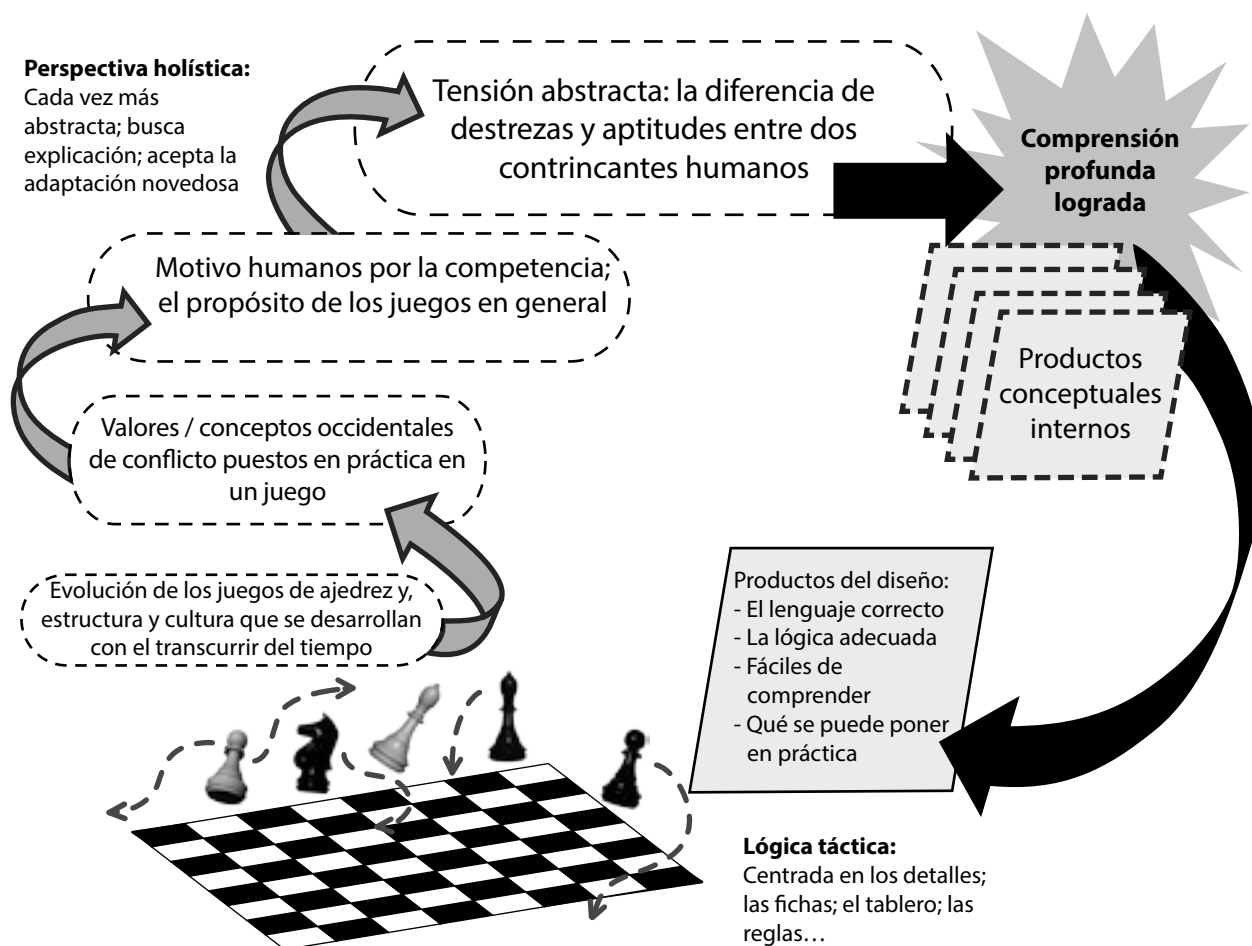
**Perspectiva holística:**
Cada vez más abstracta; busca explicación; acepta la adaptación novedosa

Tensión abstracta: la diferencia de destrezas y aptitudes entre dos contrincantes humanos

**Comprensión profunda lograda**

Motivo humanos por la competencia; el propósito de los juegos en general

Productos conceptuales internos

Valores / conceptos occidentales de conflicto puestos en práctica en un juego

Evolución de los juegos de ajedrez y, estructura y cultura que se desarrollan con el transcurrir del tiempo

Productos del diseño:
- El lenguaje correcto
- La lógica adecuada
- Fáciles de comprender
- Qué se puede poner en práctica

**Lógica táctica:**
Centrada en los detalles; las fichas; el tablero; las reglas…